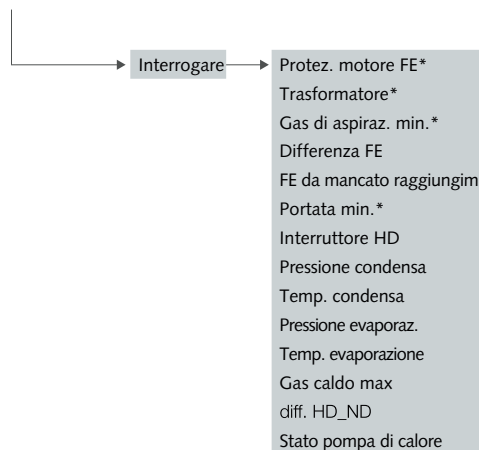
Interrogare

Protez. motore FE*
Trasformatore*
Gas di aspiraz. min.*
Differenza FE
FE da mancato raggiungim
Portata min.*
Interruttore HD
Pressione condensa
Temp. condensa
Pressione evaporaz.
Temp. evaporazione
Gas caldo max
diff. HD_ND
Stato pompa di calore